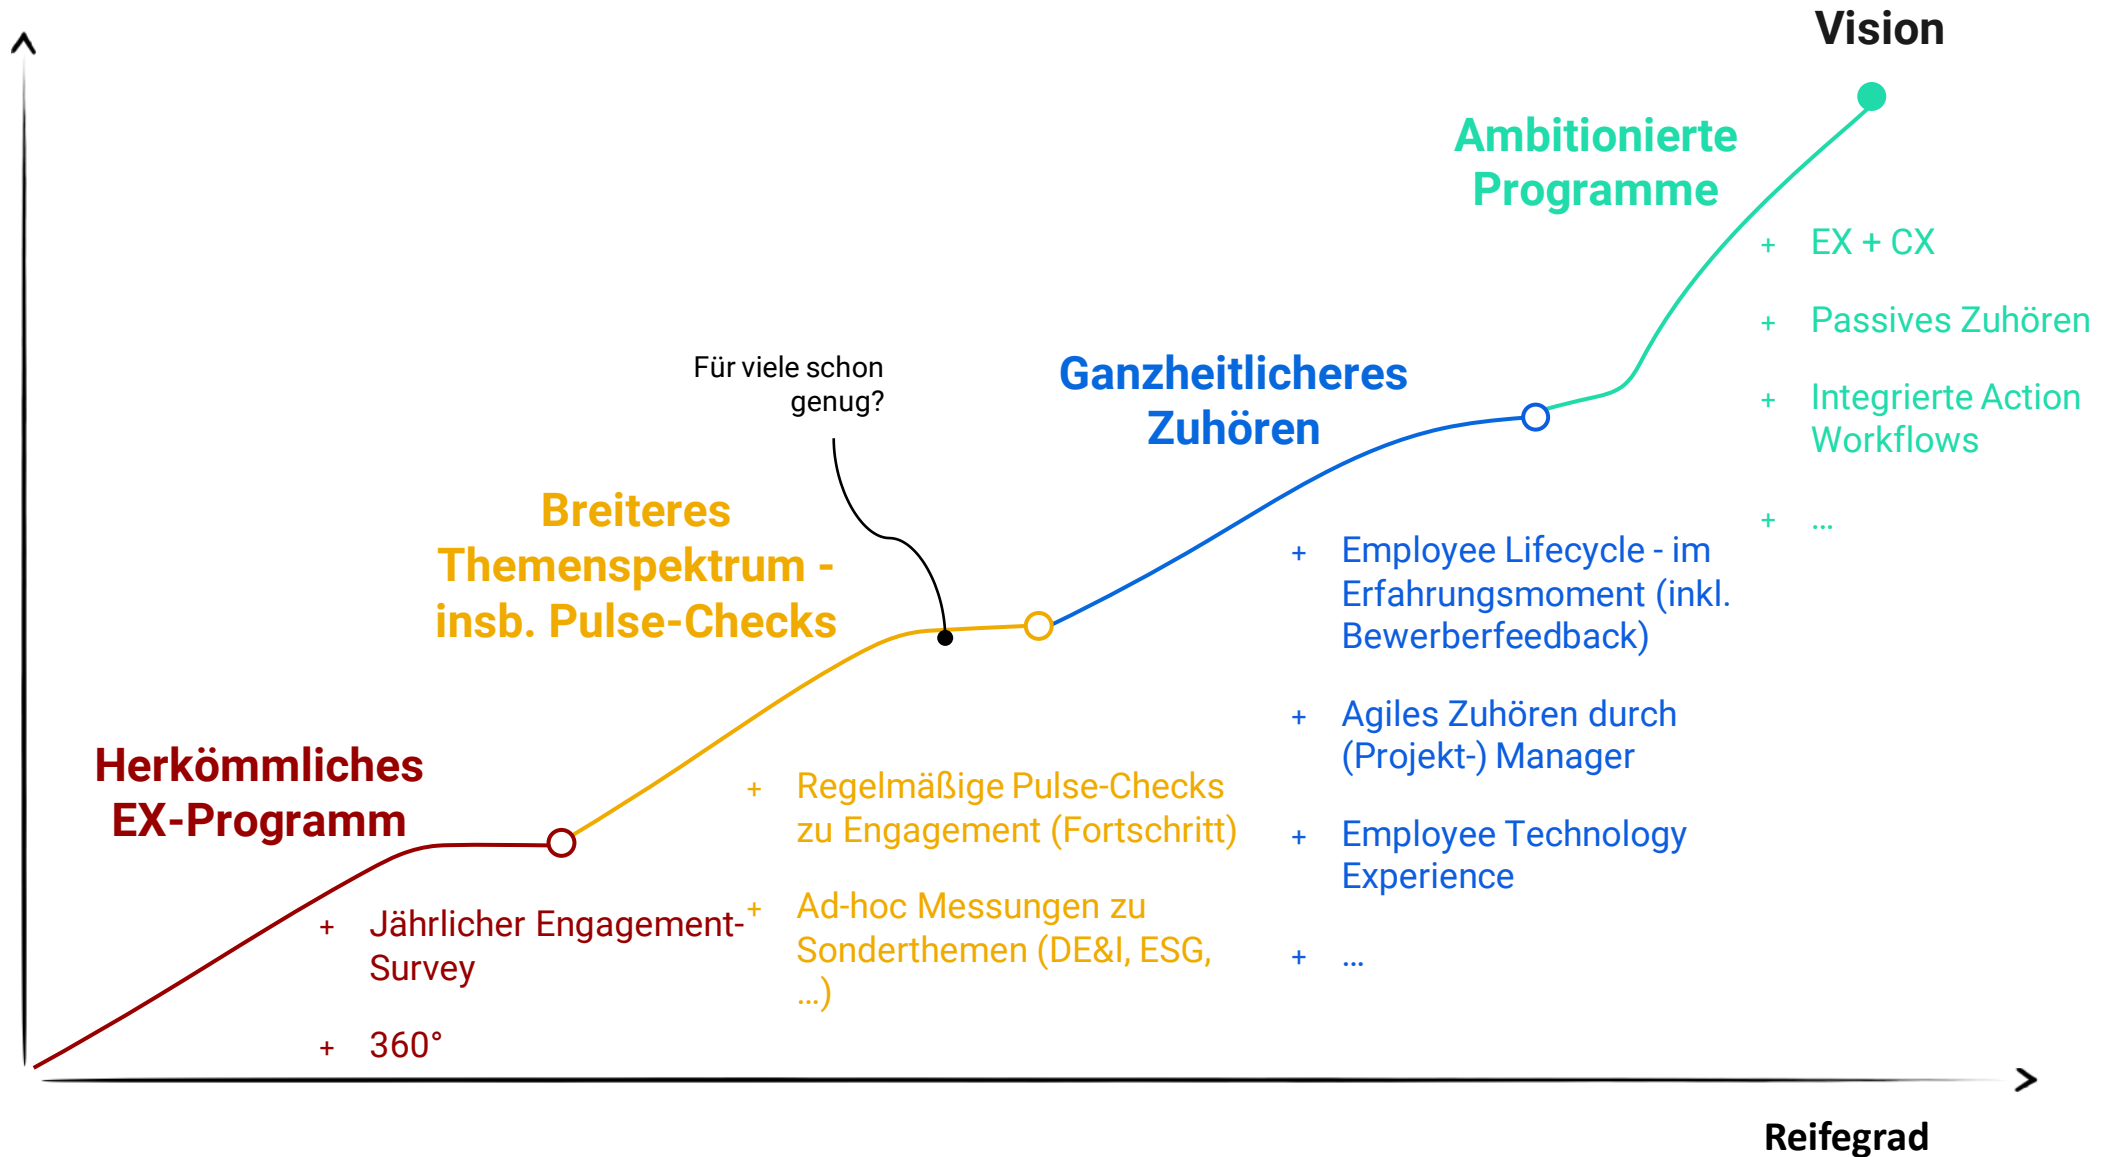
Vision

Ambitionierte Programme

+ EX + CX

+ Passives Zuhören

+ Integrierte Action Workflows

+ ...

Für viele schon genug?

Ganzheitlicheres Zuhören

Breiteres Themenspektrum - insb. Pulse-Checks

+ Employee Lifecycle - im Erfahrungsmoment (inkl. Bewerberfeedback)

+ Agiles Zuhören durch (Projekt-) Manager

+ Employee Technology Experience

+ ...

Herkömmliches EX-Programm

+ Regelmäßige Pulse-Checks zu Engagement (Fortschritt)

+ Ad-hoc Messungen zu Sonderthemen (DE&I, ESG, ...)

+ Jährlicher Engagement-Survey

+ 360°

Reifegrad